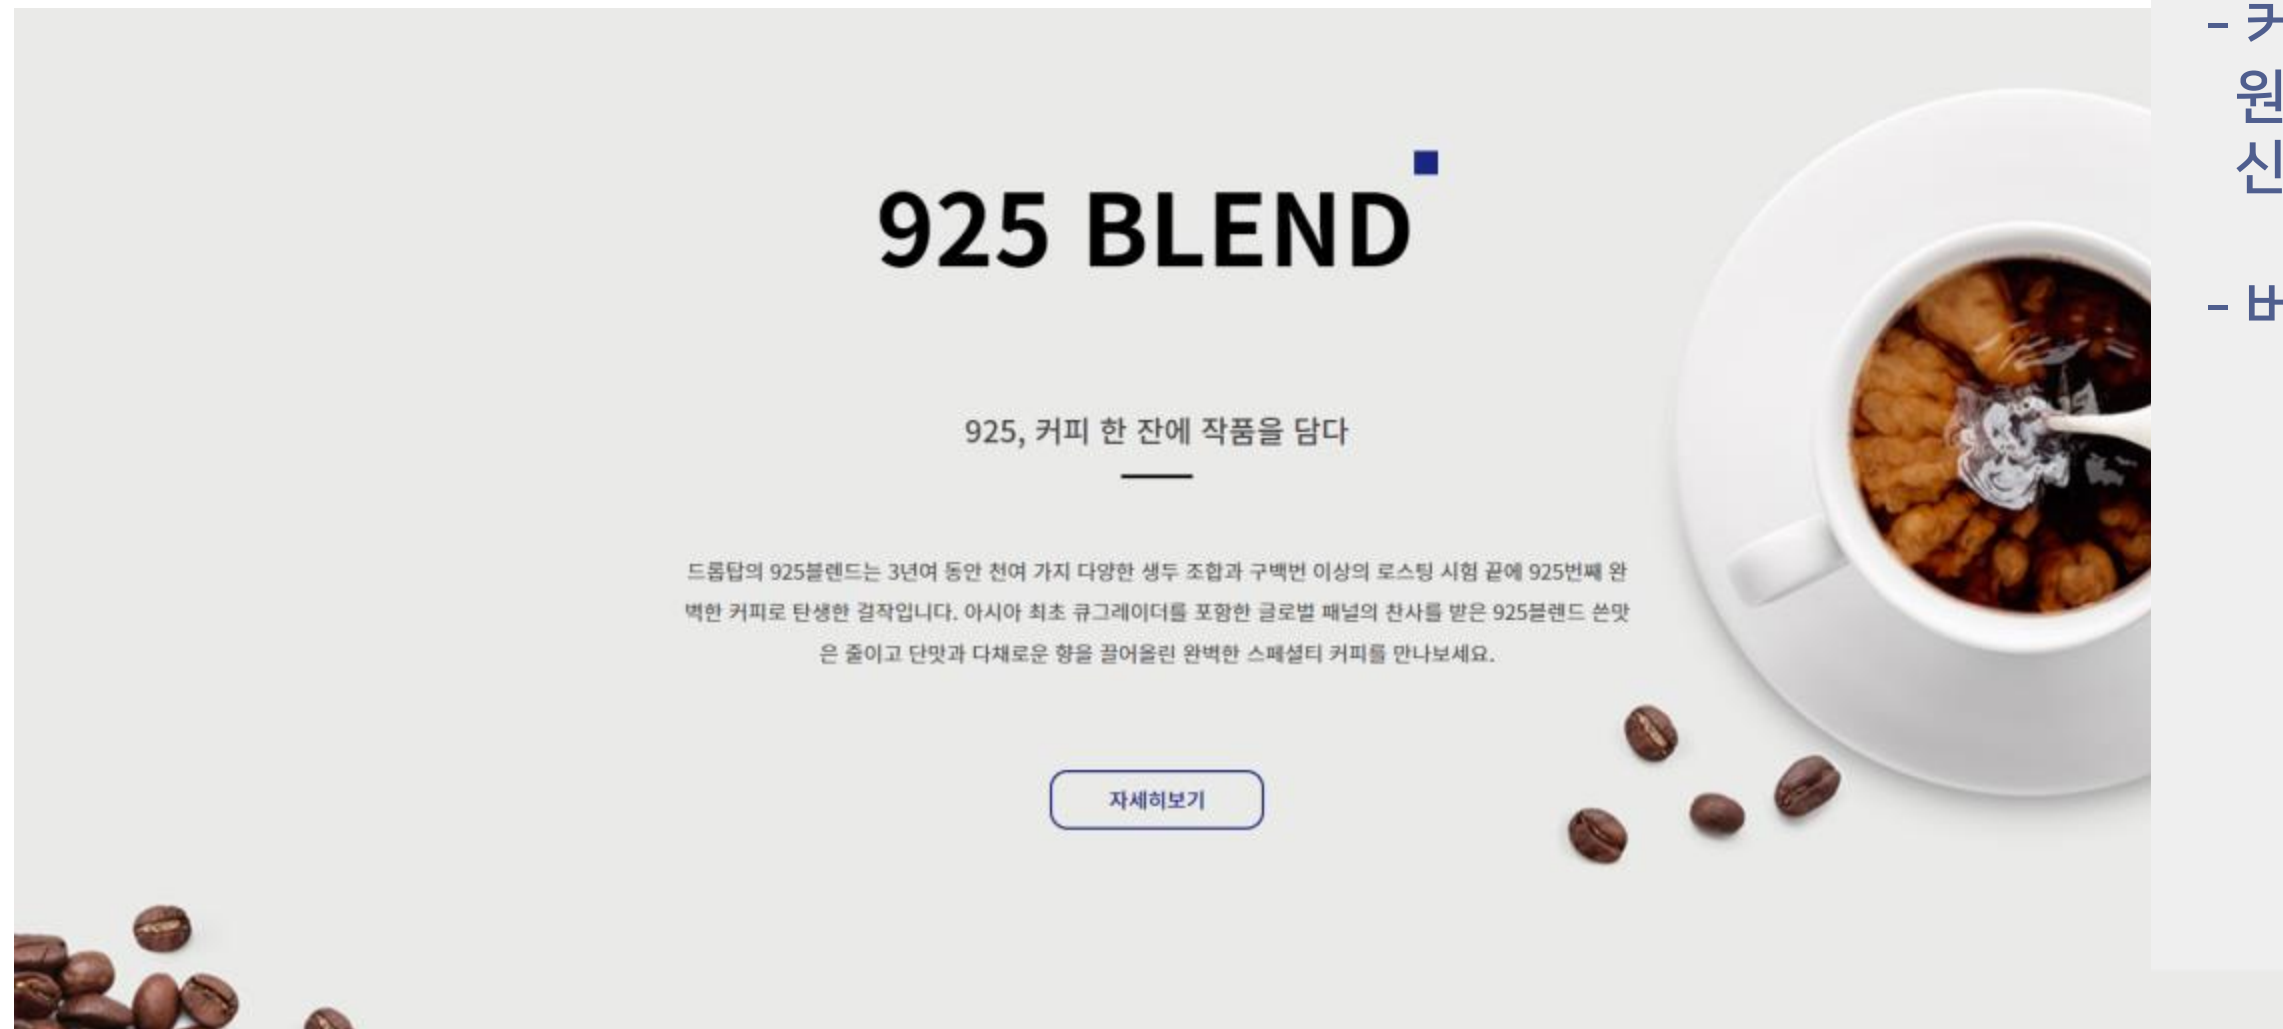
925 BLEND

925, 커피 한 잔에 작품을 담다

드롭탑의 925블렌드는 3년여 동안 천여 가지 다양한 생두 조합과 구백번 이상의 로스팅 시험 끝에 925번째 완벽한 커피로 탄생한 걸작입니다. 아시아 최초 큐그레이더를 포함한 글로벌 패널의 찬사를 받은 925블렌드 쓴맛은 줄이고 단맛과 다채로운 향을 끌어올린 완벽한 스페셜티 커피를 만나보세요.

자세히보기

- 커
원
신

- 바